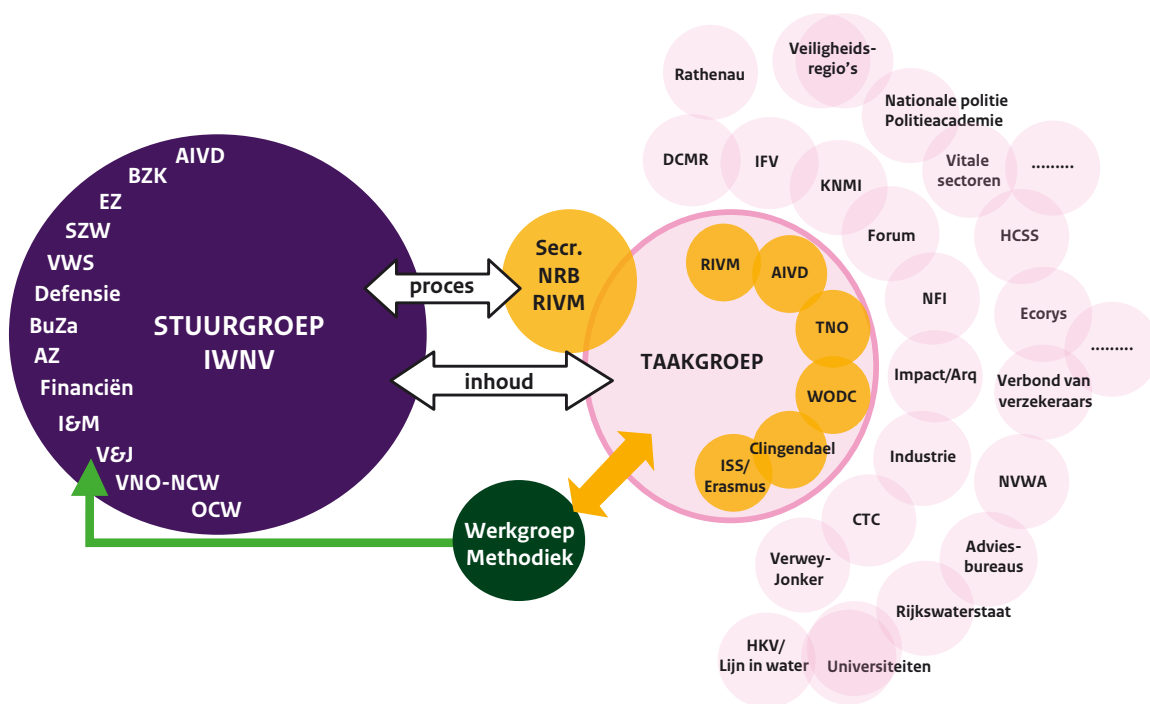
AIVD
BZK
EZ
SZW
VWS
Defensie
BuZa
AZ
Financiën
I&M
V&J
VNO-NCW
OCW

STUURGROEP IWNV

proces

inhoud

Secr. NRB RIVM

TAAKGROEP

RIVM
AIVD
TNO
WODC
Clingendael
ISS/ Erasmus

Werkgroep Methodiek

Rathenau
Veiligheids-regio's
Nationale politie Politieacademie
DCMR
IFV
KNMI
Vitale sectoren
.........
Forum
HCSS
NFI
Ecorys
.........
Impact/Arq
Verbond van verzekeraars
Industrie
NVWA
CTC
Advies-bureaus
Verwey-Jonker
Rijkswaterstaat
HKV/ Lijn in water
Universiteiten